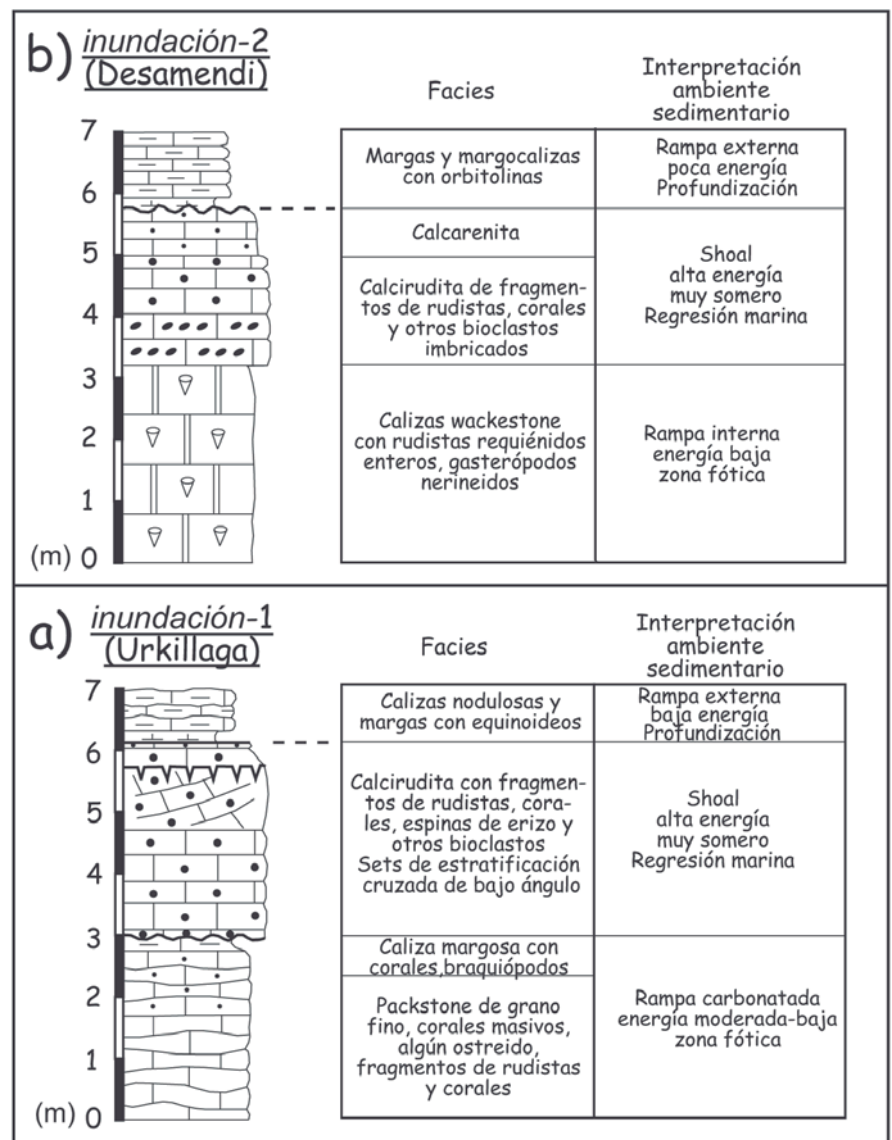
b) inundación-2 (Desamendi)

7
6
5
4
3
2
1
(m) 0

| Facies | Interpretación ambiente sedimentario |
|---|---|
| Margas y margocalizas con orbitolinas | Rampa externa poca energía Profundización |
| Calcarenita | Shoal alta energía muy somero Regresión marina |
| Calcirudita de fragmentos de rudistas, corales y otros bioclastos imbricados | |
| Calizas wackestone con rudistas requiénidos enteros, gasterópodos nerineidos | Rampa interna energía baja zona fótica |

a) inundación-1 (Urkillaga)

7
6
5
4
3
2
1
(m) 0

| Facies | Interpretación ambiente sedimentario |
|---|---|
| Calizas nodulosas y margas con equinoideos | Rampa externa baja energía Profundización |
| Calcirudita con fragmentos de rudistas, corales, espinas de erizo y otros bioclastos Sets de estratificación cruzada de bajo ángulo | Shoal alta energía muy somero Regresión marina |
| Caliza margosa con corales,braquiópodos | Rampa carbonatada energía moderada-baja zona fótica |
| Packstone de grano fino, corales masivos, algún ostreido, fragmentos de rudistas y corales | |